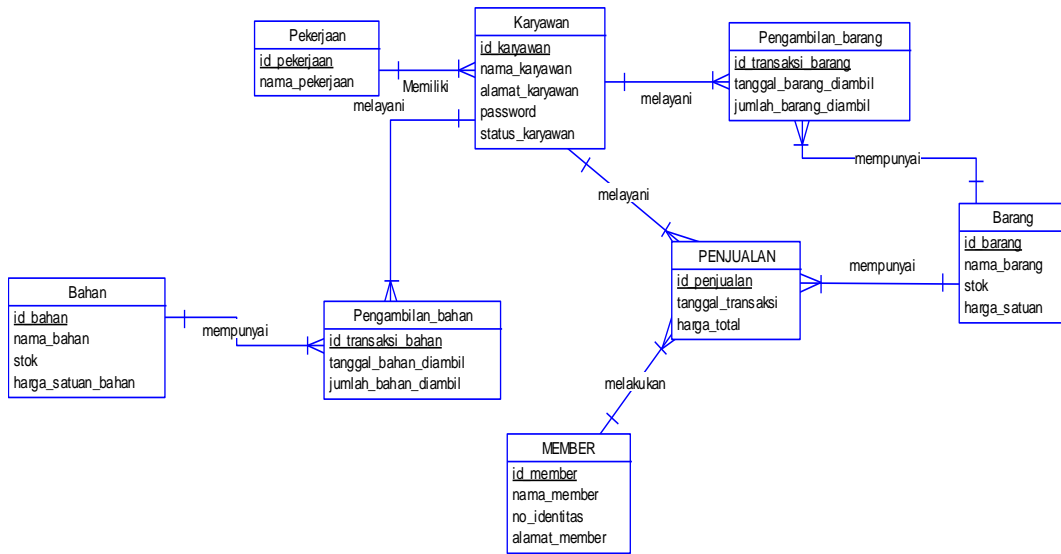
Pekerjaan
id_pekerjaan
nama_pekerjaan

Memiliki

melayani

Karyawan
id_karyawan
nama_karyawan
alamat_karyawan
password
status_karyawan

melayani

Pengambilan_barang
id_transaksi_barang
tanggal_barang_diambil
jumlah_barang_diambil

mempunyai

melayani

Barang
id_barang
nama_barang
stok
harga_satuan

PENJUALAN
id_penjualan
tanggal_transaksi
harga_total

mempunyai

Bahan
id_bahan
nama_bahan
stok
harga_satuan_bahan

mempunyai

Pengambilan_bahan
id_transaksi_bahan
tanggal_bahan_diambil
jumlah_bahan_diambil

melakukan

MEMBER
id_member
nama_member
no_identitas
alamat_member